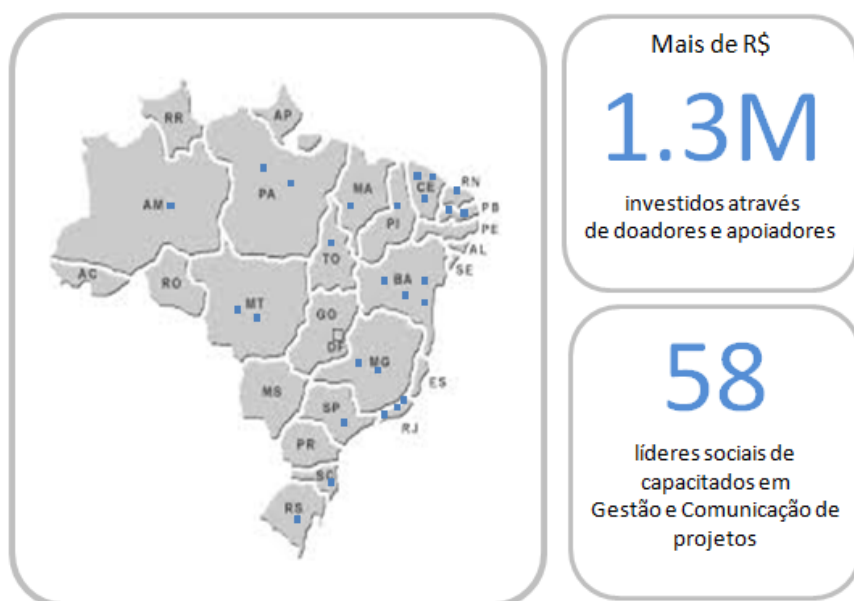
RR
AP
AM
PA
MA
CE
RN
PB
PE
PI
AL
SE
AC
RO
TO
BA
MT
GO
DF
MG
ES
MS
SP
RJ
PR
SC
RS

Mais de R$

1.3M

investidos através de doadores e apoiadores

58

líderes sociais de capacitados em Gestão e Comunicação de projetos